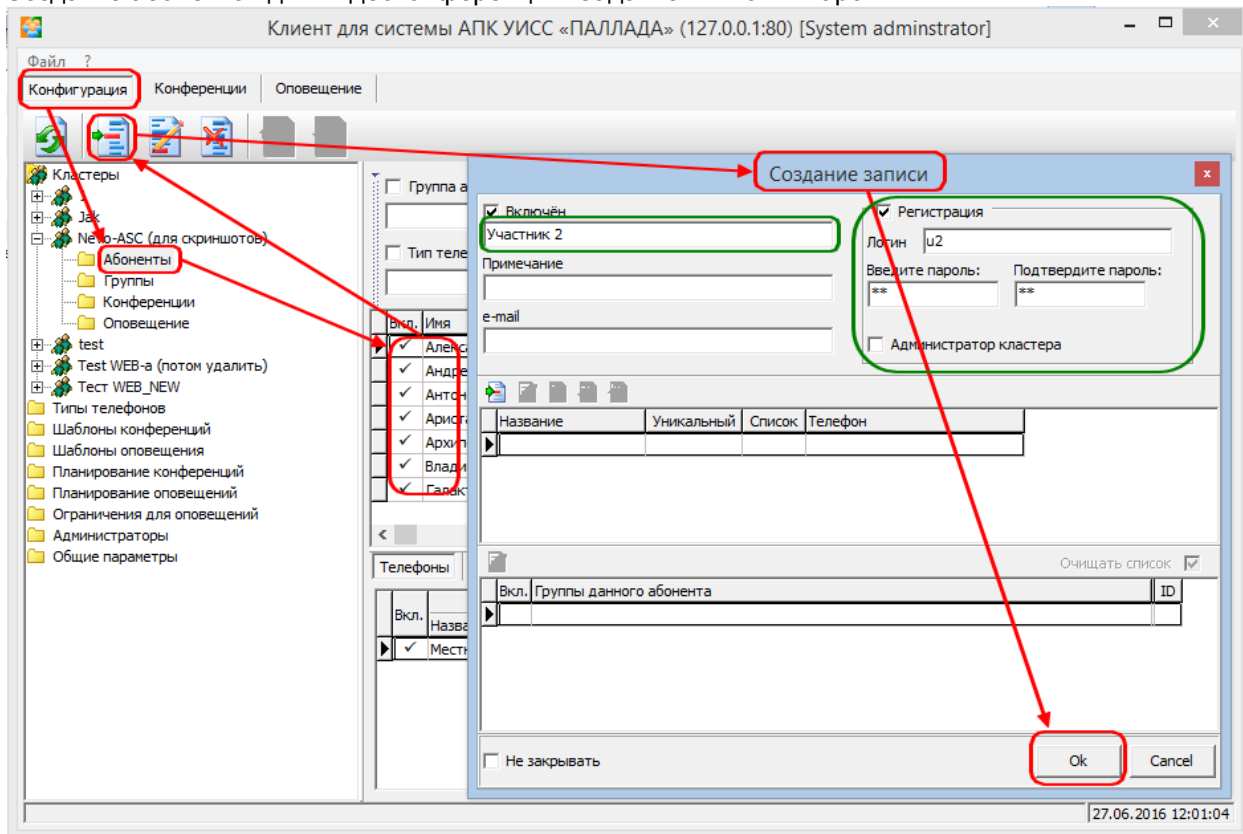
Клиент для системы АПК УИСС «ПАЛЛАДА» (127.0.0.1:80) [System adminstrator]

Файл ?

Конфигурация | Конференции | Оповещение

Кластеры
1
Jak
Nevo-ASC (для скриншотов)
Абоненты
Группы
Конференции
Оповещение
test
Test WEB-а (потом удалить)
Тест WEB_NEW
Типы телефонов
Шаблоны конференций
Шаблоны оповещения
Планирование конференций
Планирование оповещений
Ограничения для оповещений
Администраторы
Общие параметры

Группа а
Тип теле

| Вкл. | Имя |
|---|---|
| ✓ | Алекса |
| ✓ | Андре |
| ✓ | Антон |
| ✓ | Ариста |
| ✓ | Архип |
| ✓ | Влади |
| ✓ | Галакт |

Телефоны

| Вкл. | Назва |
|---|---|
| ✓ | Местн |

Создание записи

Включён
Участник 2
Примечание
e-mail

Регистрация
Логин u2
Введите пароль: **
Подтвердите пароль: **
Администратор кластера

| Название | Уникальный | Список | Телефон |
|---|---|---|---|
| | | | |

Очищать список

| Вкл. | Группы данного абонента | ID |
|---|---|---|
| | | |

Не закрывать
Ok
Cancel

27.06.2016 12:01:04